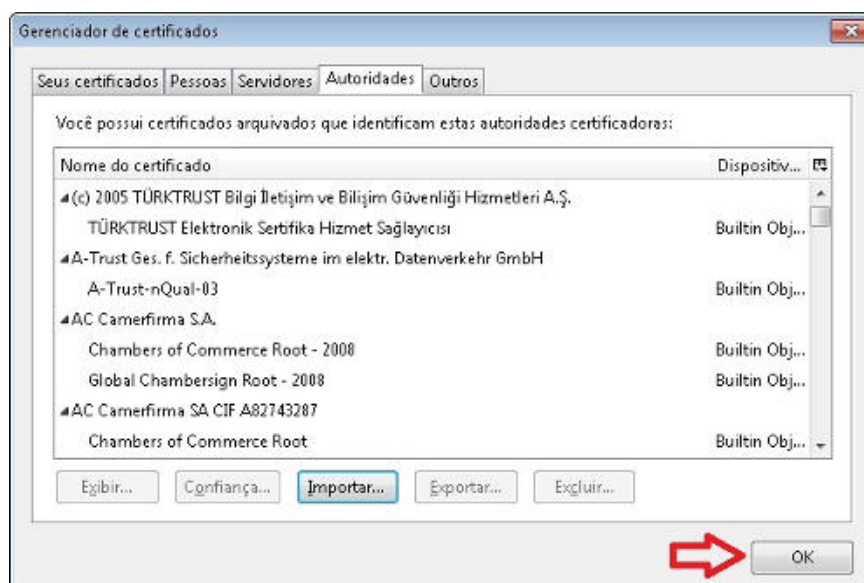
Gerenciador de certificados

Seus certificados | Pessoas | Servidores | Autoridades | Outros

Você possui certificados arquivados que identificam estas autoridades certificadoras:

| Nome do certificado | Dispositiv... |
|---|---|
| ◢(c) 2005 TÜRKTRUST Bilgi İletişim ve Bilişim Güvenliği Hizmetleri A.Ş. | |
| TÜRKTRUST Elektronik Sertifika Hizmet Sağlayıcısı | Builtin Obj... |
| ◢A-Trust Ges. f. Sicherheitssysteme im elektr. Datenverkehr GmbH | |
| A-Trust-nQual-03 | Builtin Obj... |
| ◢AC Camerfirma S.A. | |
| Chambers of Commerce Root - 2008 | Builtin Obj... |
| Global Chambersign Root - 2008 | Builtin Obj... |
| ◢AC Camerfirma SA CIF A82743287 | |
| Chambers of Commerce Root | Builtin Obj... |

Exibir... | Confiança... | Importar... | Exportar... | Excluir...

OK